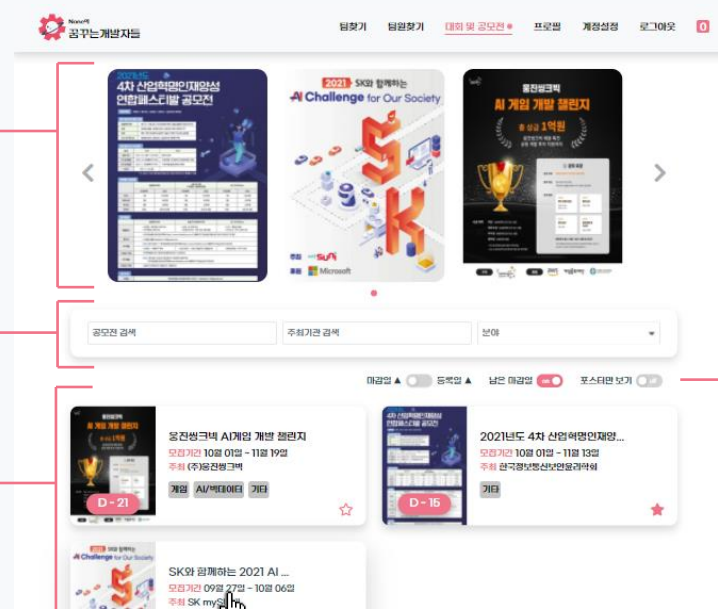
Nanoft
꿈꾸는개발자들

팀찾기 팀원찾기 대회 및 공모전 프로필 계정설정 로그아웃 0

2021년도
4차 산업혁명인재양성
연합페스티벌 공모전

2021 SK와 함께하는
AI Challenge for Our Society

주최 SK 후원 Microsoft

웅진씽크빅
AI 게임 개발 챌린지
총 상금 1억원

공모전 검색
주최기관 검색
분야

마감일 ▲ 등록일 ▲ 남은 마감일 포스터만 보기

웅진씽크빅 AI게임 개발 챌린지
모집기간 10월 01일 - 11월 19일
주최 (주)웅진씽크빅
게임 AI/빅데이터 기타
D - 21

2021년도 4차 산업혁명인재양...
모집기간 10월 01일 - 11월 13일
주최 한국정보통신보안윤리학회
기타
D - 15

SK와 함께하는 2021 AI ...
모집기간 09월 27일 - 10월 06일
주최 SK my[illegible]